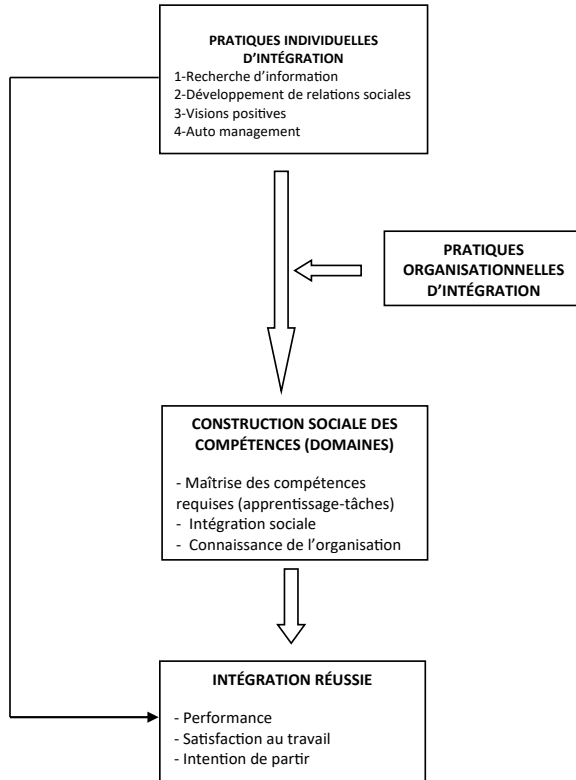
PRATIQUES INDIVIDUELLES D'INTÉGRATION

1-Recherche d'information
2-Développement de relations sociales
3-Visions positives
4-Auto management

PRATIQUES ORGANISATIONNELLES D'INTÉGRATION

CONSTRUCTION SOCIALE DES COMPÉTENCES (DOMAINES)

- Maîtrise des compétences requises (apprentissage-tâches)
- Intégration sociale
- Connaissance de l'organisation

INTÉGRATION RÉUSSIE

- Performance
- Satisfaction au travail
- Intention de partir